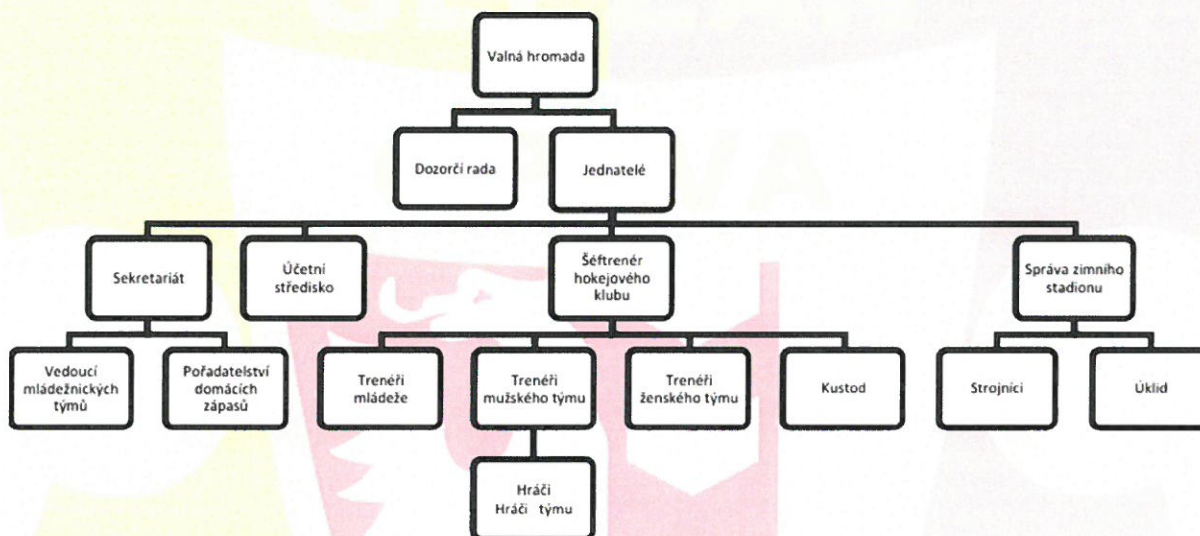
Valná hromada

Dozorčí rada

Jednatelé

Sekretariát

Účetní středisko

Šéftrenér hokejového klubu

Správa zimního stadionu

Vedoucí mládežnických týmů

Pořadatelství domácích zápasů

Trenéři mládeže

Trenéři mužského týmu

Trenéři ženského týmu

Kustod

Strojníci

Úklid

Hráči
Hráči týmu